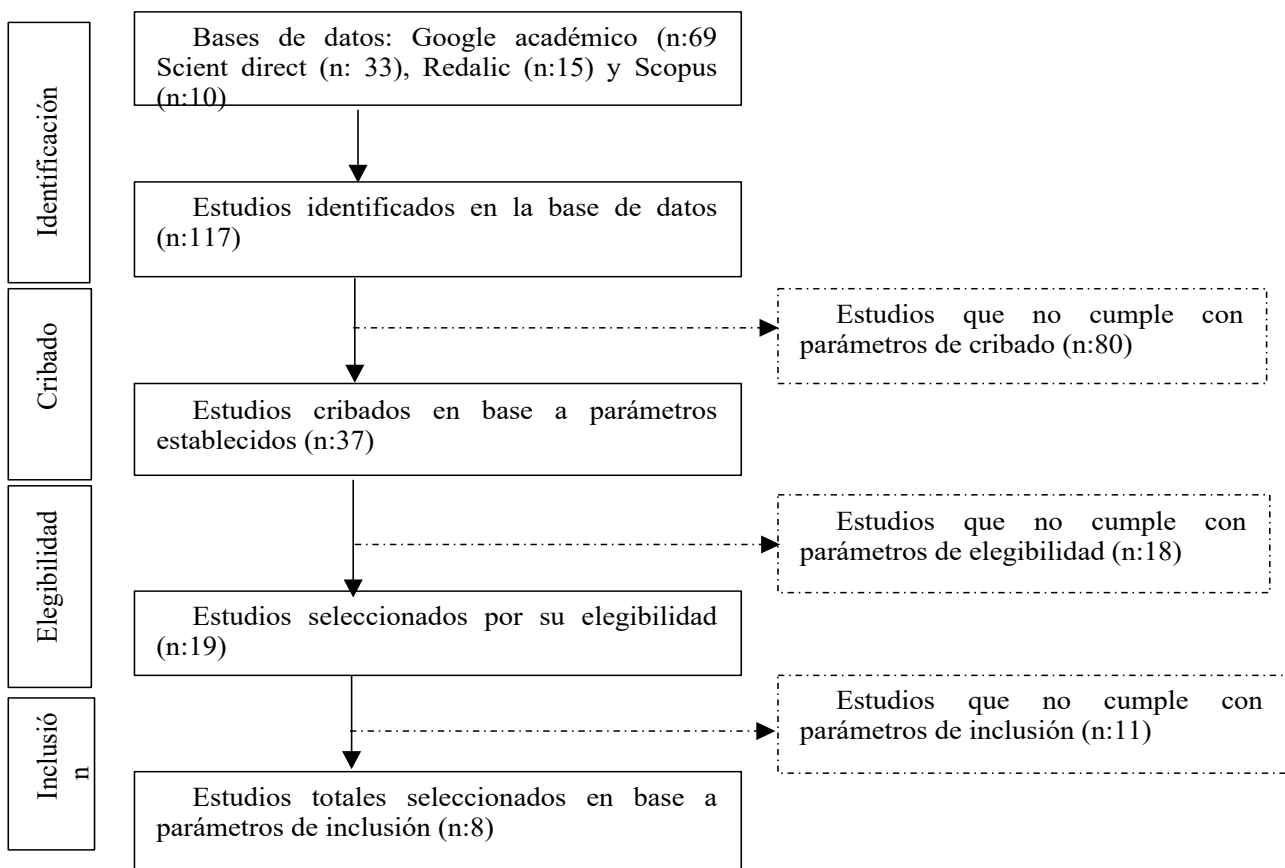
Identificación

Bases de datos: Google académico (n:69 Scient direct (n: 33), Redalic (n:15) y Scopus (n:10)

Estudios identificados en la base de datos (n:117)

Cribado

Estudios que no cumple con parámetros de cribado (n:80)

Estudios cribados en base a parámetros establecidos (n:37)

Elegibilidad

Estudios que no cumple con parámetros de elegibilidad (n:18)

Estudios seleccionados por su elegibilidad (n:19)

Inclusión

Estudios que no cumple con parámetros de inclusión (n:11)

Estudios totales seleccionados en base a parámetros de inclusión (n:8)